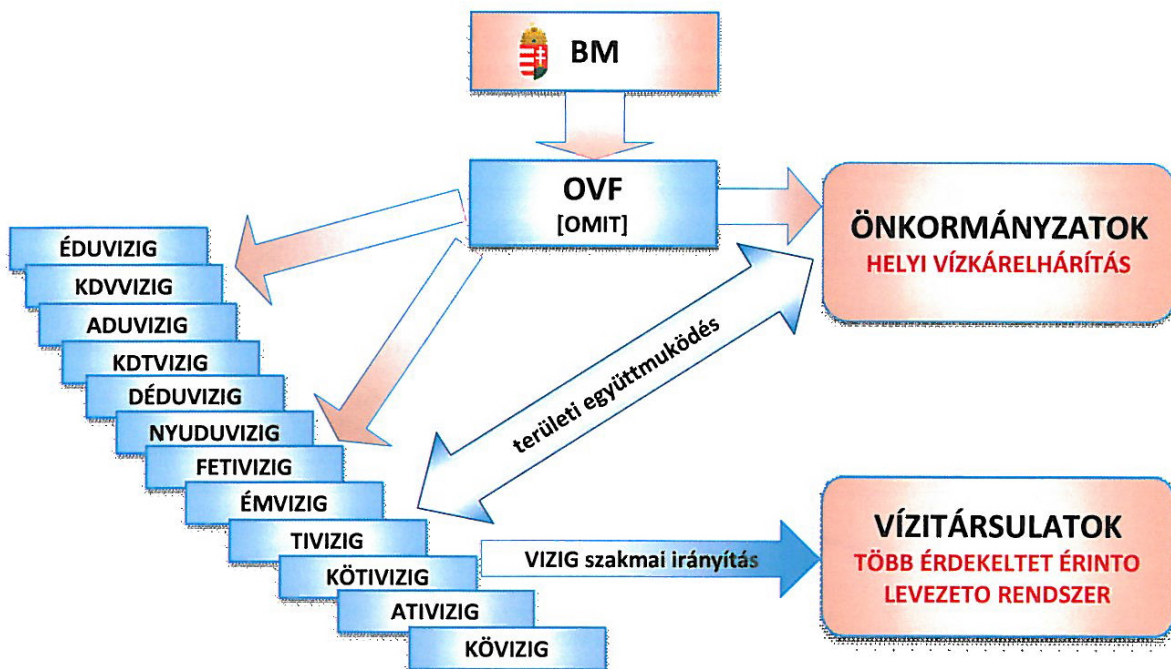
BM

OVF
[OMIT]

ÖNKORMÁNYZATOK
HELYI VÍZKÁRELHÁRÍTÁS

ÉDUVIZIG
KDVVIZIG
ADUVIZIG
KDTVIZIG
DÉDUVIZIG
NYUDUVIZIG
FETIVIZIG
ÉMVIZIG
TIVIZIG
KÖTIVIZIG
ATIVIZIG
KÖVIZIG

területi együttmuködés

VIZIG szakmai irányítás

VÍZITÁRSULATOK
TÖBB ÉRDEKELTET ÉRINTO LEVEZETO RENDSZER